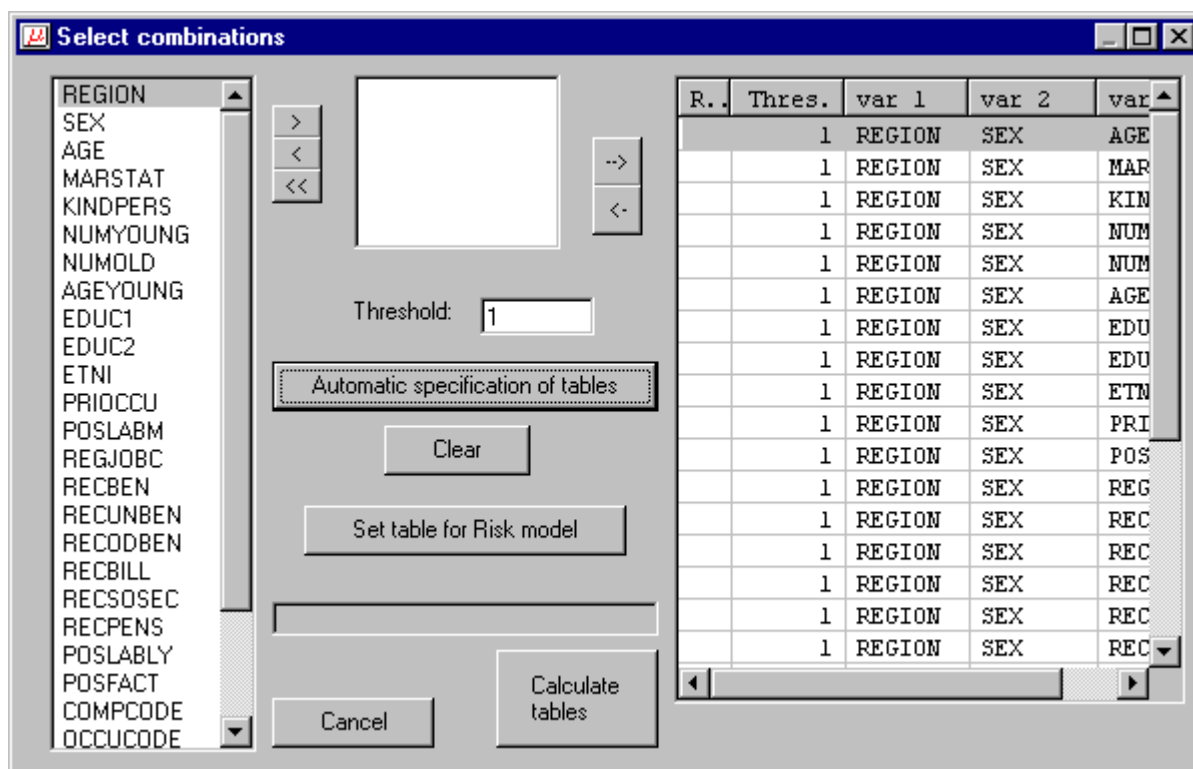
Select combinations

REGION
SEX
AGE
MARSTAT
KINDPERS
NUMYOUNG
NUMOLD
AGEYOUNG
EDUC1
EDUC2
ETNI
PRIOCCU
POSLABM
REGJOBC
RECBEN
RECUNBEN
RECODBEN
RECBILL
RECSOSEC
RECPENS
POSLABLY
POSFACT
COMPCODE
OCCUCODE

>
<
<<

-->
<-

Threshold: 1

Automatic specification of tables

Clear

Set table for Risk model

Cancel

Calculate tables

| R.. | Thres. | var 1 | var 2 | var |
|---|---|---|---|---|
| | 1 | REGION | SEX | AGE |
| | 1 | REGION | SEX | MAR |
| | 1 | REGION | SEX | KIN |
| | 1 | REGION | SEX | NUM |
| | 1 | REGION | SEX | NUM |
| | 1 | REGION | SEX | AGE |
| | 1 | REGION | SEX | EDU |
| | 1 | REGION | SEX | EDU |
| | 1 | REGION | SEX | ETN |
| | 1 | REGION | SEX | PRI |
| | 1 | REGION | SEX | POS |
| | 1 | REGION | SEX | REG |
| | 1 | REGION | SEX | REC |
| | 1 | REGION | SEX | REC |
| | 1 | REGION | SEX | REC |
| | 1 | REGION | SEX | REC |
| | 1 | REGION | SEX | REC |